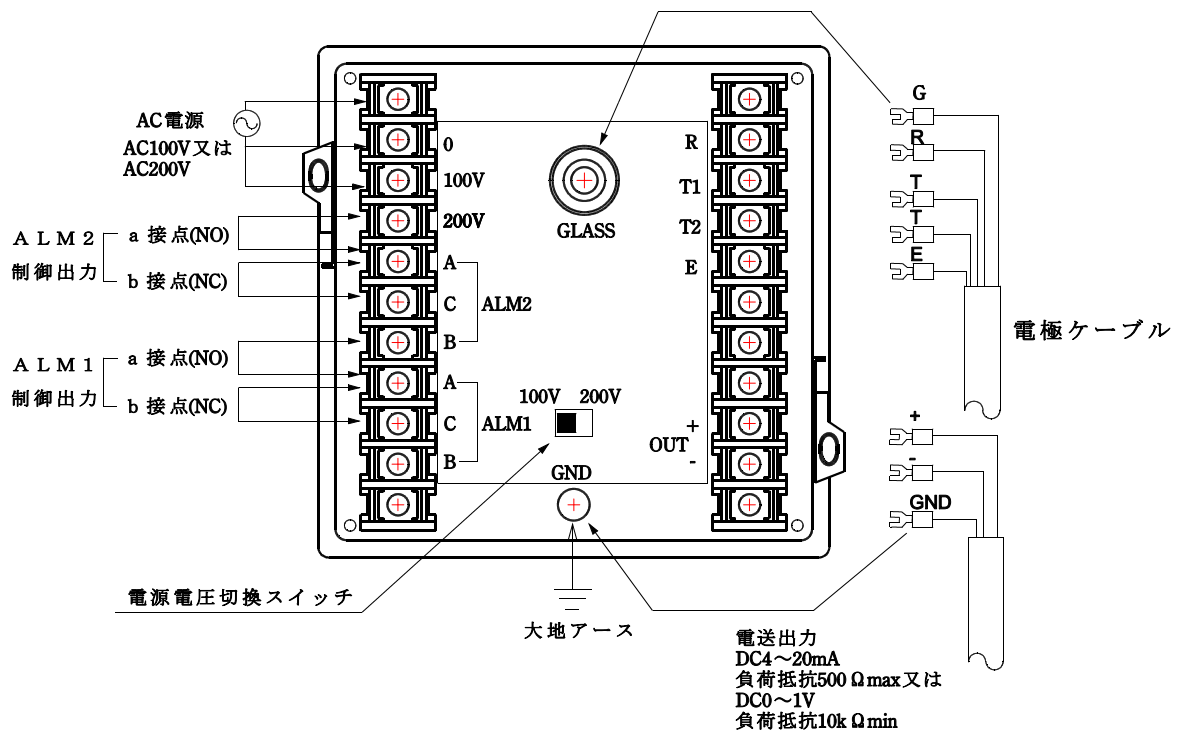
AC電源
AC100V又は
AC200V

ALM2
制御出力
a 接点(NO)
b 接点(NC)

ALM1
制御出力
a 接点(NO)
b 接点(NC)

0
100V
200V
A
C
ALM2
B
A
C
ALM1
B

GLASS

100V 200V

GND

R
T1
T2
E

+
OUT
-

G
R
T
T
E

電極ケーブル

+
-
GND

電源電圧切換スイッチ

大地アース

電送出力
DC4～20mA
負荷抵抗500Ωmax又は
DC0～1V
負荷抵抗10kΩmin